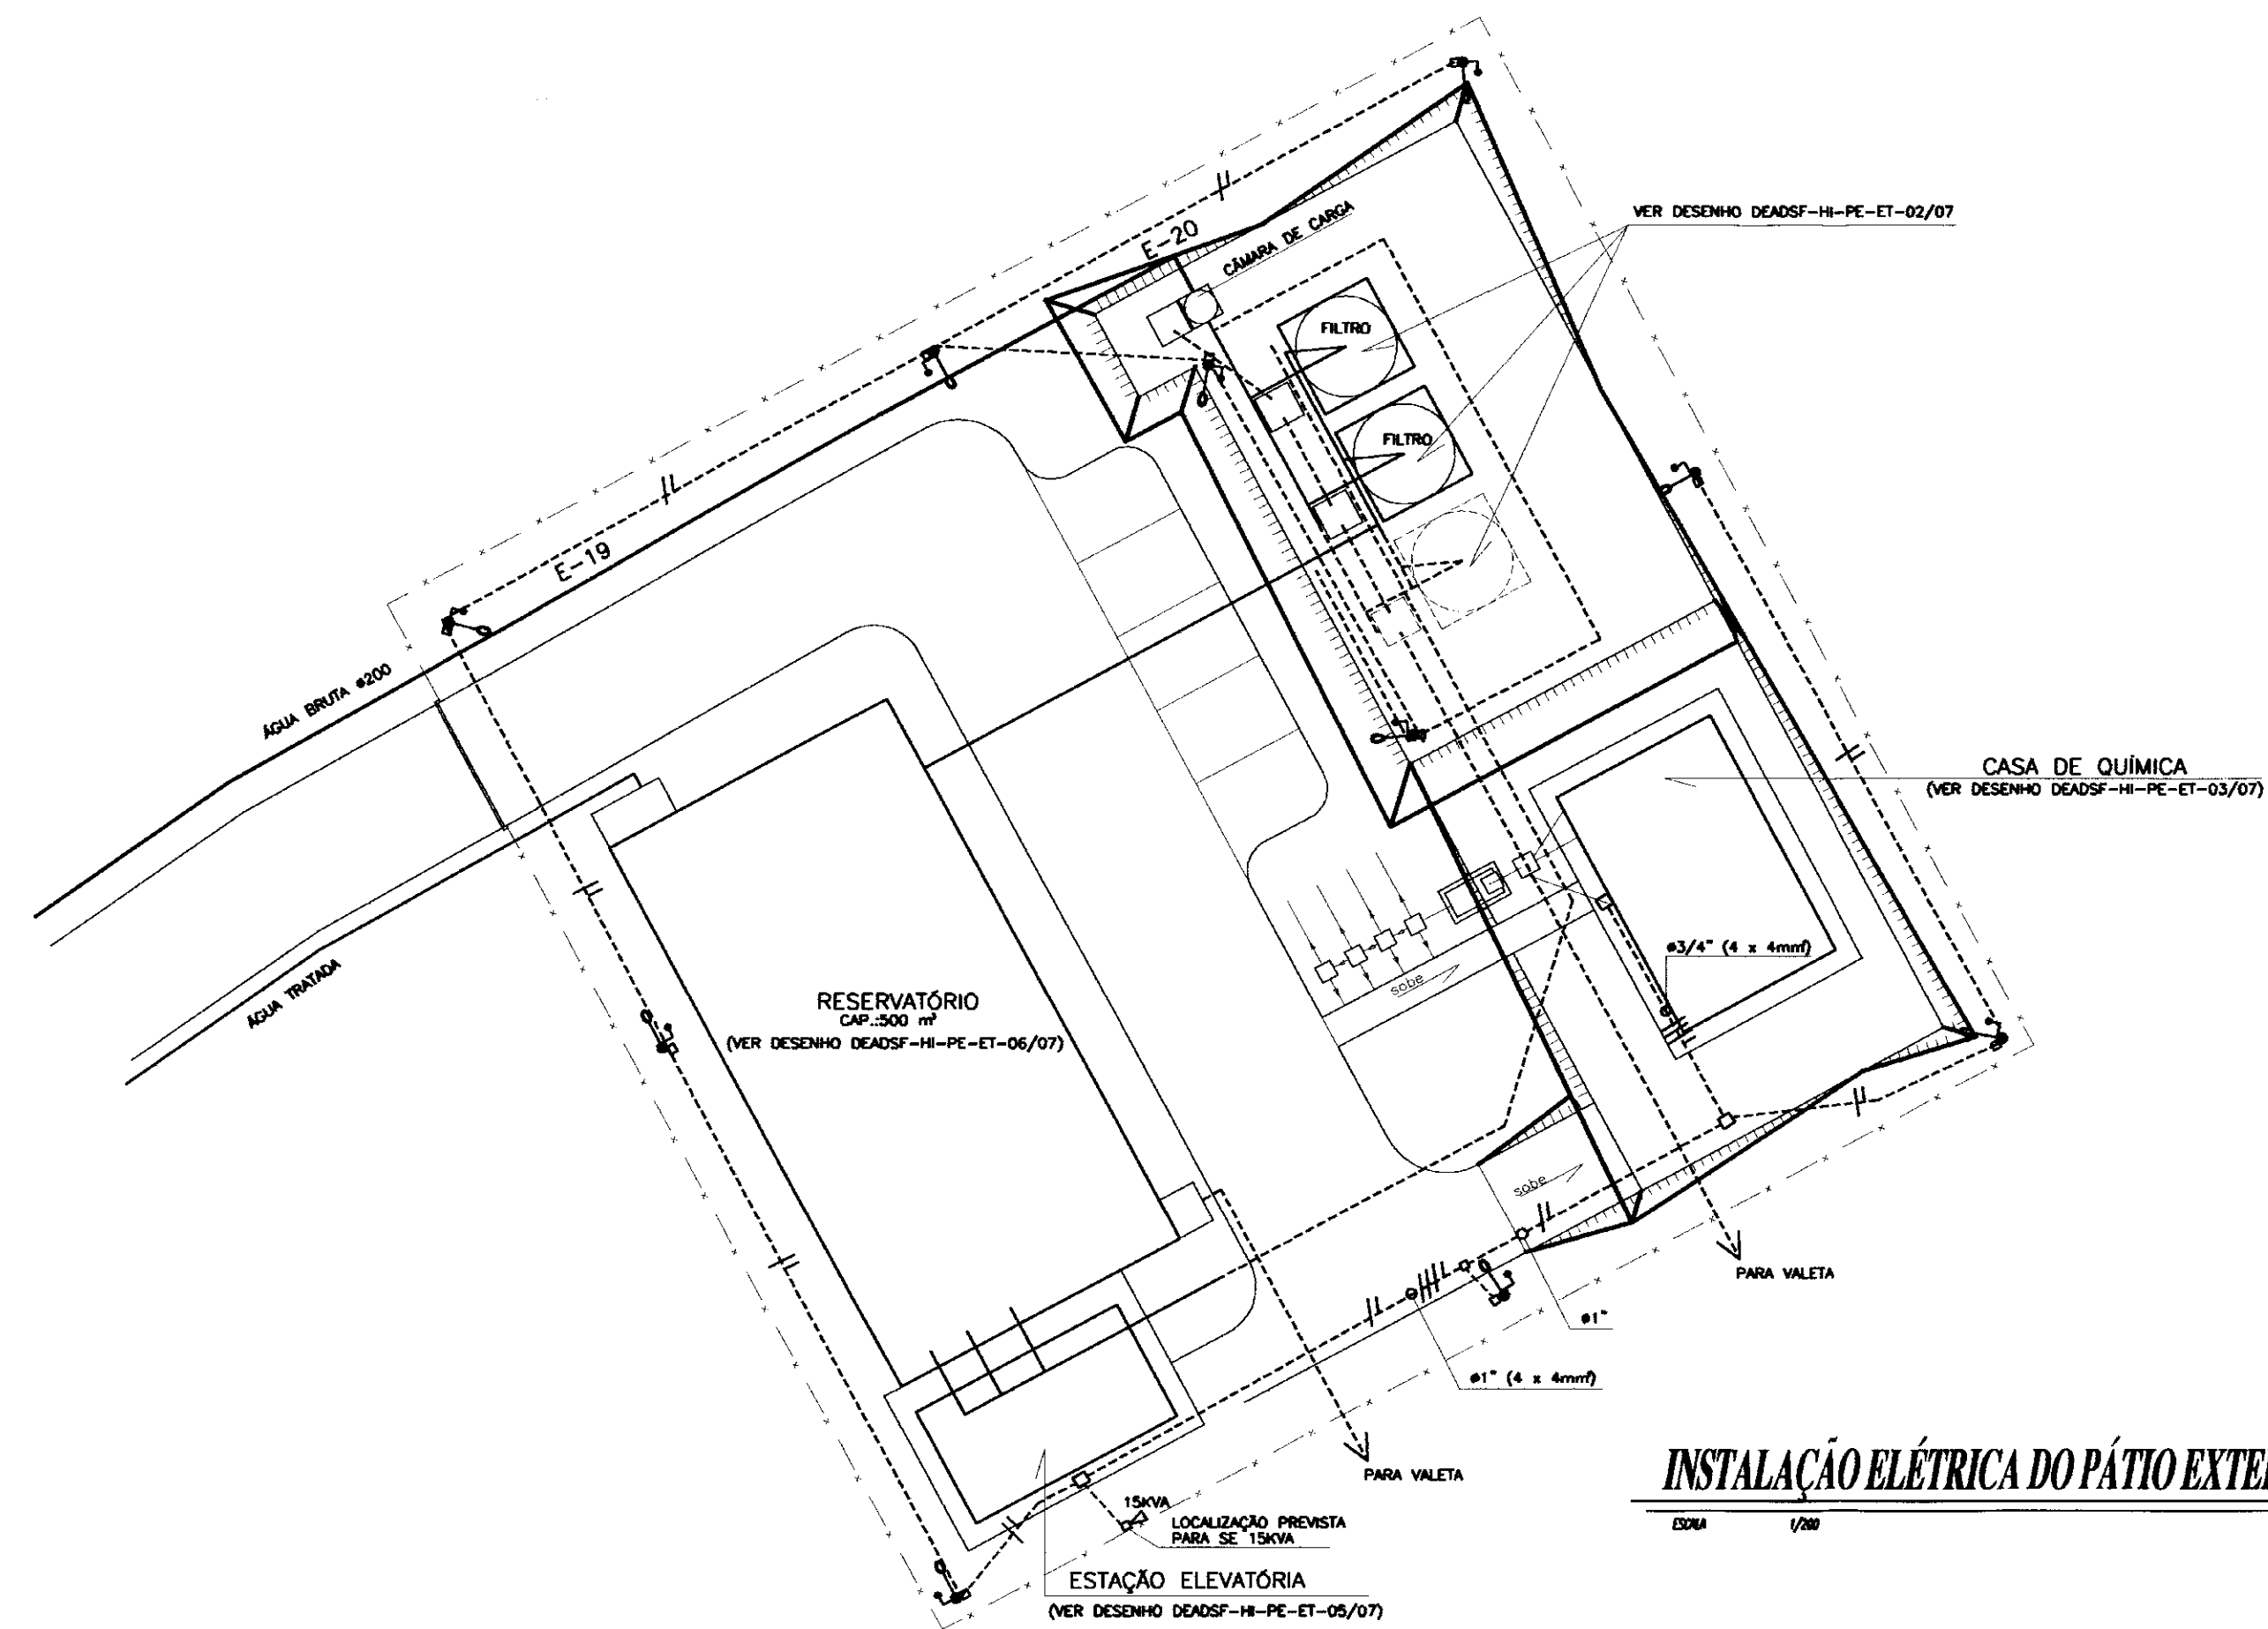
VER DESENHO DEADSF-HI-PE-ET-02/07

E-20

CÂMARA DE CARGA

FILTRO

FILTRO

E-19

ÁGUA BRUTA ø200

ÁGUA TRATADA

CASA DE QUÍMICA
(VER DESENHO DEADSF-HI-PE-ET-03/07)

ø3/4" (4 x 4mm²)

sobe

RESERVATÓRIO
CAP.:500 m³
(VER DESENHO DEADSF-HI-PE-ET-06/07)

sobe

PARA VALETA

ø1"

ø1" (4 x 4mm²)

PARA VALETA

15KVA
LOCALIZAÇÃO PREVISTA PARA SE 15KVA

ESTAÇÃO ELEVATÓRIA
(VER DESENHO DEADSF-HI-PE-ET-05/07)

INSTALAÇÃO ELÉTRICA DO PÁTIO EXTE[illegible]

ESCALA 1/200